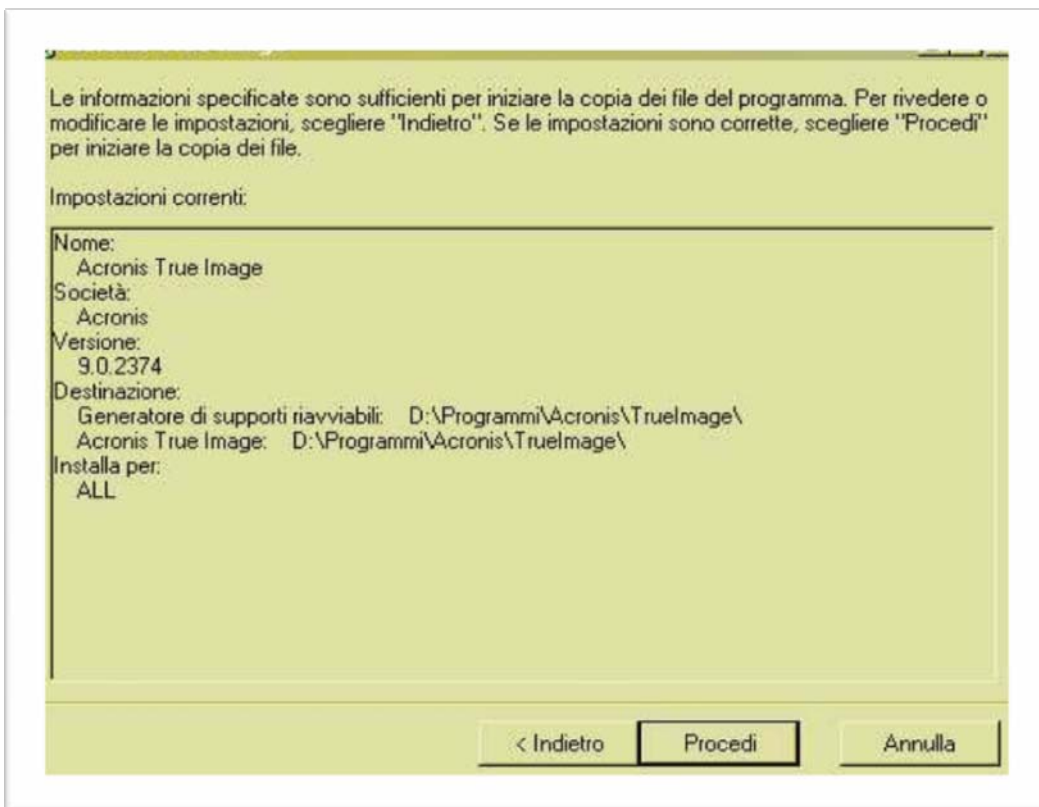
Le informazioni specificate sono sufficienti per iniziare la copia dei file del programma. Per rivedere o modificare le impostazioni, scegliere "Indietro". Se le impostazioni sono corrette, scegliere "Procedi" per iniziare la copia dei file.

Impostazioni correnti:

Nome:
Acronis True Image
Società:
Acronis
Versione:
9.0.2374
Destinazione:
Generatore di supporti riavviabili: D:\Programmi\Acronis\TrueImage\
Acronis True Image: D:\Programmi\Acronis\TrueImage\
Installa per:
ALL

< Indietro
Procedi
Annulla